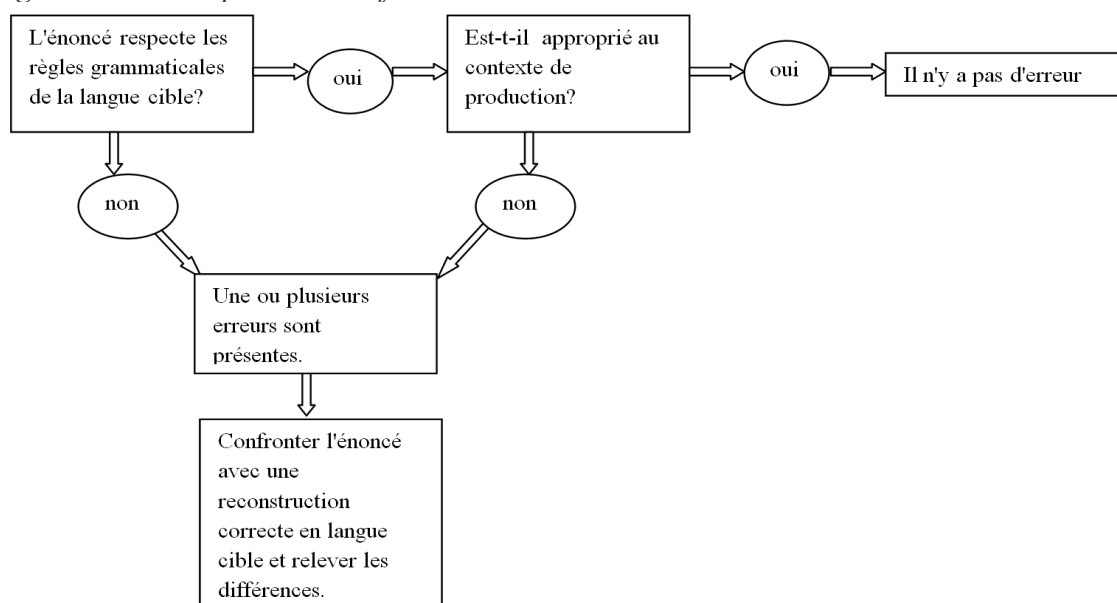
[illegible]

L'énoncé respecte les règles grammaticales de la langue cible?

oui

Est-t-il approprié au contexte de production?

oui

Il n'y a pas d'erreur

non

non

Une ou plusieurs erreurs sont présentes.

Confronter l'énoncé avec une reconstruction correcte en langue cible et relever les différences.